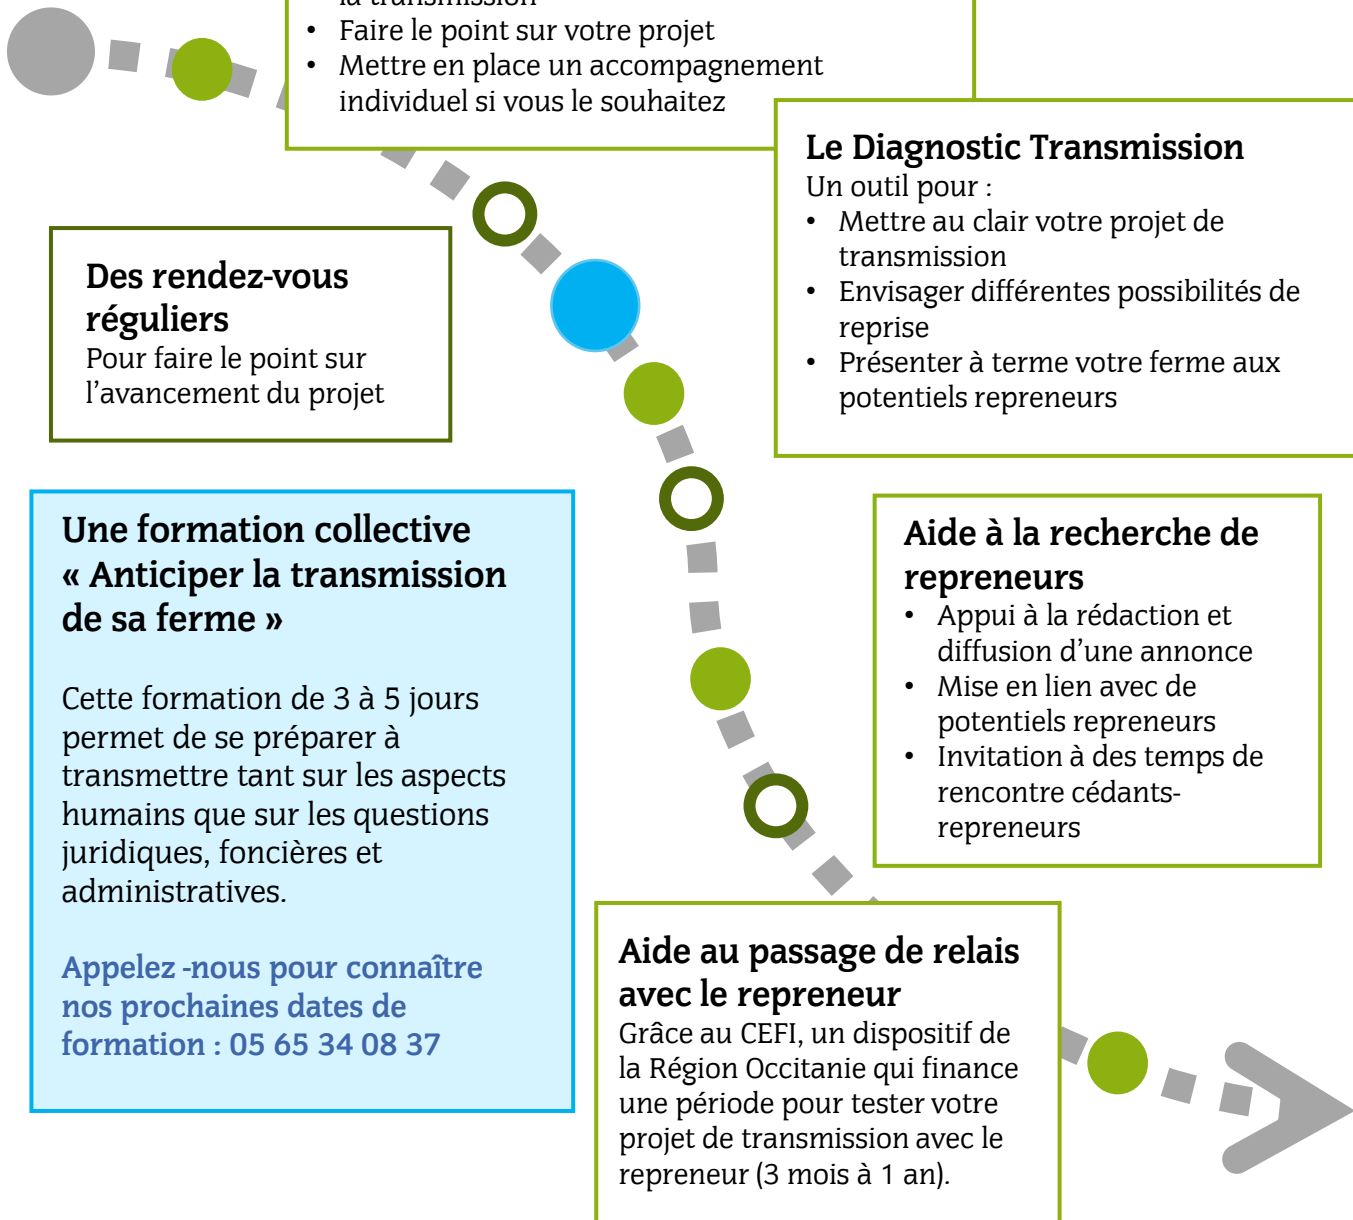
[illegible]
- Faire le point sur votre projet
- Mettre en place un accompagnement individuel si vous le souhaitez

**Le Diagnostic Transmission**
Un outil pour :
- Mettre au clair votre projet de transmission
- Envisager différentes possibilités de reprise
- Présenter à terme votre ferme aux potentiels repreneurs

**Des rendez-vous réguliers**
Pour faire le point sur l'avancement du projet

**Une formation collective « Anticiper la transmission de sa ferme »**

Cette formation de 3 à 5 jours permet de se préparer à transmettre tant sur les aspects humains que sur les questions juridiques, foncières et administratives.

Appelez -nous pour connaître nos prochaines dates de formation : 05 65 34 08 37

**Aide à la recherche de repreneurs**
- Appui à la rédaction et diffusion d'une annonce
- Mise en lien avec de potentiels repreneurs
- Invitation à des temps de rencontre cédants-repreneurs

**Aide au passage de relais avec le repreneur**
Grâce au CEFI, un dispositif de la Région Occitanie qui finance une période pour tester votre projet de transmission avec le repreneur (3 mois à 1 an).